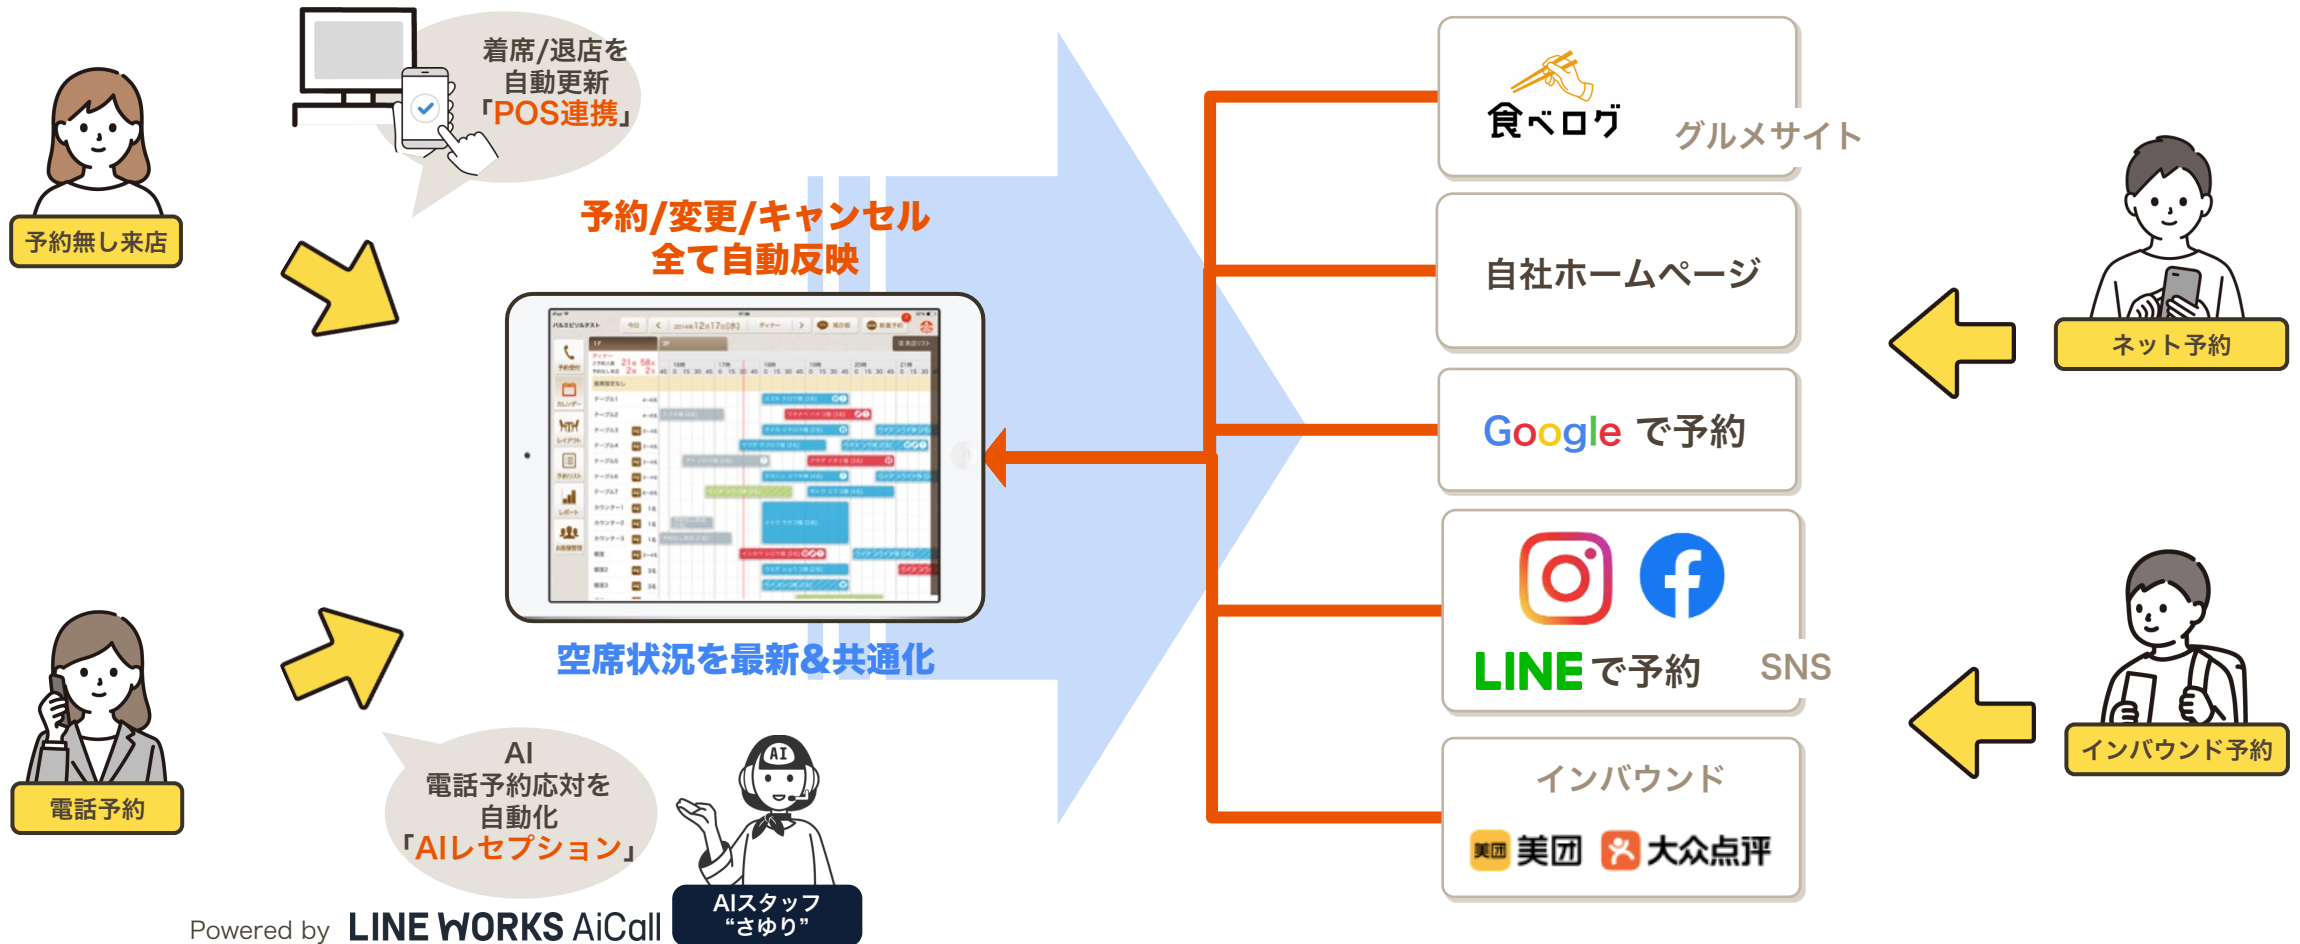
予約無し来店

着席/退店を
自動更新
「POS連携」

予約/変更/キャンセル
全て自動反映

空席状況を最新&共通化

電話予約

AI
電話予約応対を
自動化
「AIレセプション」

AIスタッフ
“さゆり”

Powered by LINE WORKS AiCall

食べログ グルメサイト

自社ホームページ

Google で予約

LINE で予約 SNS

インバウンド
美団 美团 大众点评

ネット予約

インバウンド予約